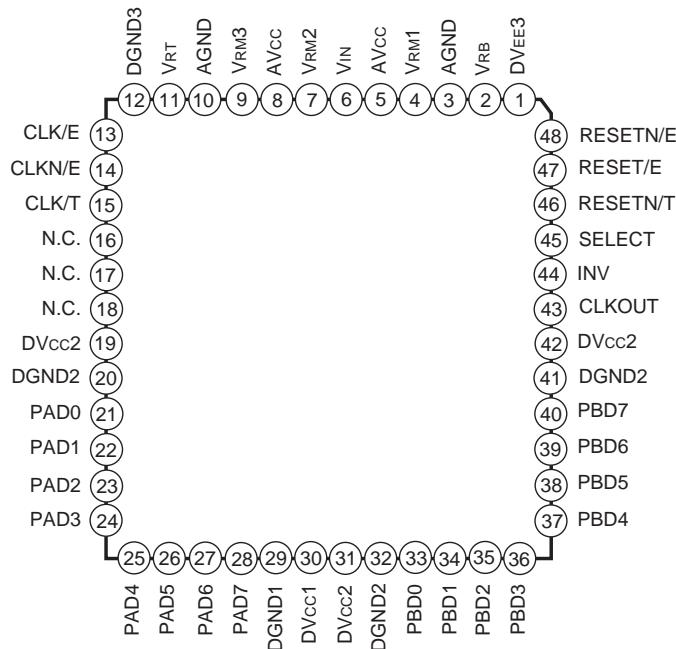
DGND3
VRT
AGND
VRM3
AVCC
VRM2
VIN
AVCC
VRM1
AGND
VRB
DVEE3

12 11 10 9 8 7 6 5 4 3 2 1

CLK/E 13
CLKN/E 14
CLK/T 15
N.C. 16
N.C. 17
N.C. 18
DVCC2 19
DGND2 20
PAD0 21
PAD1 22
PAD2 23
PAD3 24

48 RESETN/E
47 RESET/E
46 RESETN/T
45 SELECT
44 INV
43 CLKOUT
42 DVCC2
41 DGND2
40 PBD7
39 PBD6
38 PBD5
37 PBD4

25 26 27 28 29 30 31 32 33 34 35 36

PAD4
PAD5
PAD6
PAD7
DGND1
DVCC1
DVCC2
DGND2
PBD0
PBD1
PBD2
PBD3